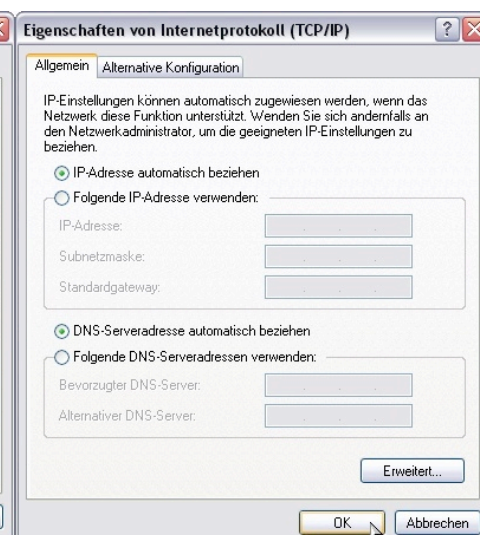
Eigenschaften von Internetprotokoll (TCP/IP)

Allgemein | Alternative Konfiguration

IP-Einstellungen können automatisch zugewiesen werden, wenn das Netzwerk diese Funktion unterstützt. Wenden Sie sich andernfalls an den Netzwerkadministrator, um die geeigneten IP-Einstellungen zu beziehen.

IP-Adresse automatisch beziehen
Folgende IP-Adresse verwenden:
IP-Adresse:
Subnetzmaske:
Standardgateway:

DNS-Serveradresse automatisch beziehen
Folgende DNS-Serveradressen verwenden:
Bevorzugter DNS-Server:
Alternativer DNS-Server:

Erweitert...

OK | Abbrechen